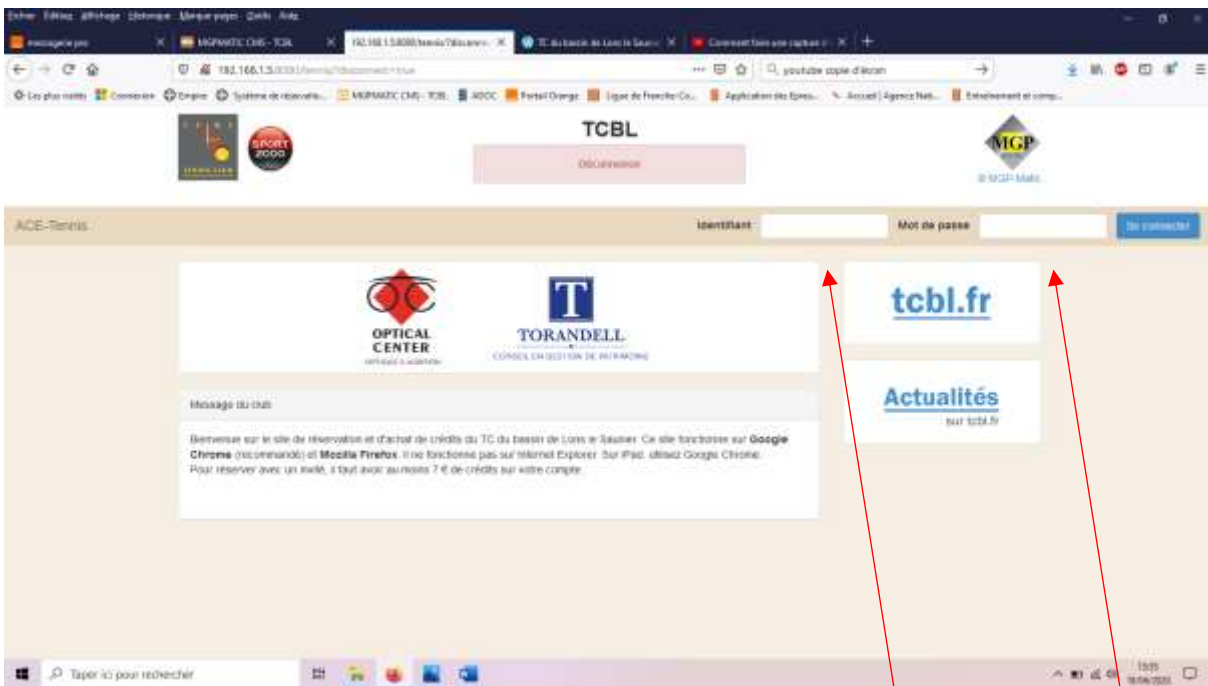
Fichier Édition Affichage Historique Marque-pages Outils Aide

messagerie pro | MGPMATIC CMS - TCBL | 192.168.1.5:8080/tennis/?deconnect= | TC du bassin de Lons le Saunier | Comment faire une capture d' | +

192.168.1.5:8080/tennis/?deconnect=true

youtube copie d'écran

Les plus visités | Connexion | Empire | Système de réservatio... | MGPMATIC CMS - TCB... | ADOC | Portail Orange | Ligue de Franche-Co... | Application des Epreu... | Accueil | Agence Nat... | Entraînement et comp...

SPORT 2000

TCBL

Déconnexion

MGP

© MGP Matic

ACE-Tennis

Identifiant

Mot de passe

Se connecter

OPTICAL CENTER

TORANDELL

tcbl.fr

Actualités

sur tcbl.fr

Message du club

Bienvenue sur le site de réservation et d'achat de crédits du TC du bassin de Lons le Saunier. Ce site fonctionne sur **Google Chrome** (recommandé) et **Mozilla Firefox**. Il ne fonctionne pas sur Internet Explorer. Sur iPad, utilisez Google Chrome.
Pour réserver avec un invité, il faut avoir au moins 7 € de crédits sur votre compte.

Taper ici pour rechercher

15:05
18/04/2020